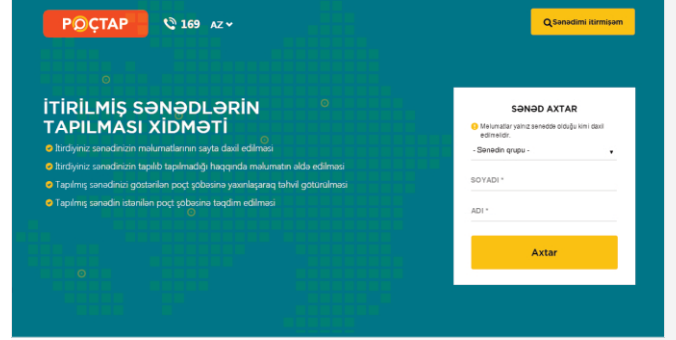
POÇTAP

169 AZ

Sənədimi itirmişəm

İTİRİLMİŞ SƏNƏDLƏRİN TAPILMASI XİDMƏTİ

İtirdiyiniz sənədinizin məlumatlarının sayta daxil edilməsi

İtirdiyiniz sənədinizin tapılıb tapılmadığı haqqında məlumatın əldə edilməsi

Tapılmış sənədinizi göstərilən poçt şöbəsinə yaxınlaşaraq təhvil götürülməsi

Tapılmış sənədin istənilən poçt şöbəsinə təqdim edilməsi

SƏNƏD AXTAR

Məlumatlar yalnız sənəddə olduğu kimi daxil edilməlidir.

- Sənədin qrupu -

SOYADI *

ADI *

Axtar